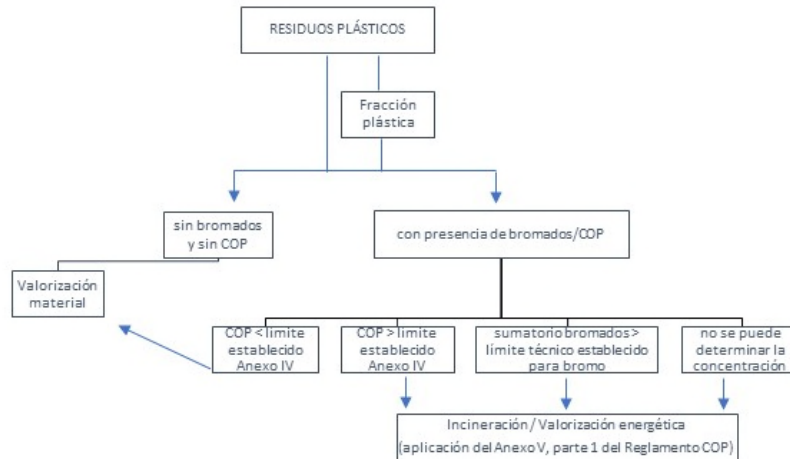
RESIDUOS PLÁSTICOS

Fracción plástica

sin bromados y sin COP

con presencia de bromados/COP

Valorización material

COP < límite establecido Anexo IV

COP > límite establecido Anexo IV

sumatorio bromados > límite técnico establecido para bromo

no se puede determinar la concentración

Incineración / Valorización energética
(aplicación del Anexo V, parte 1 del Reglamento COP)